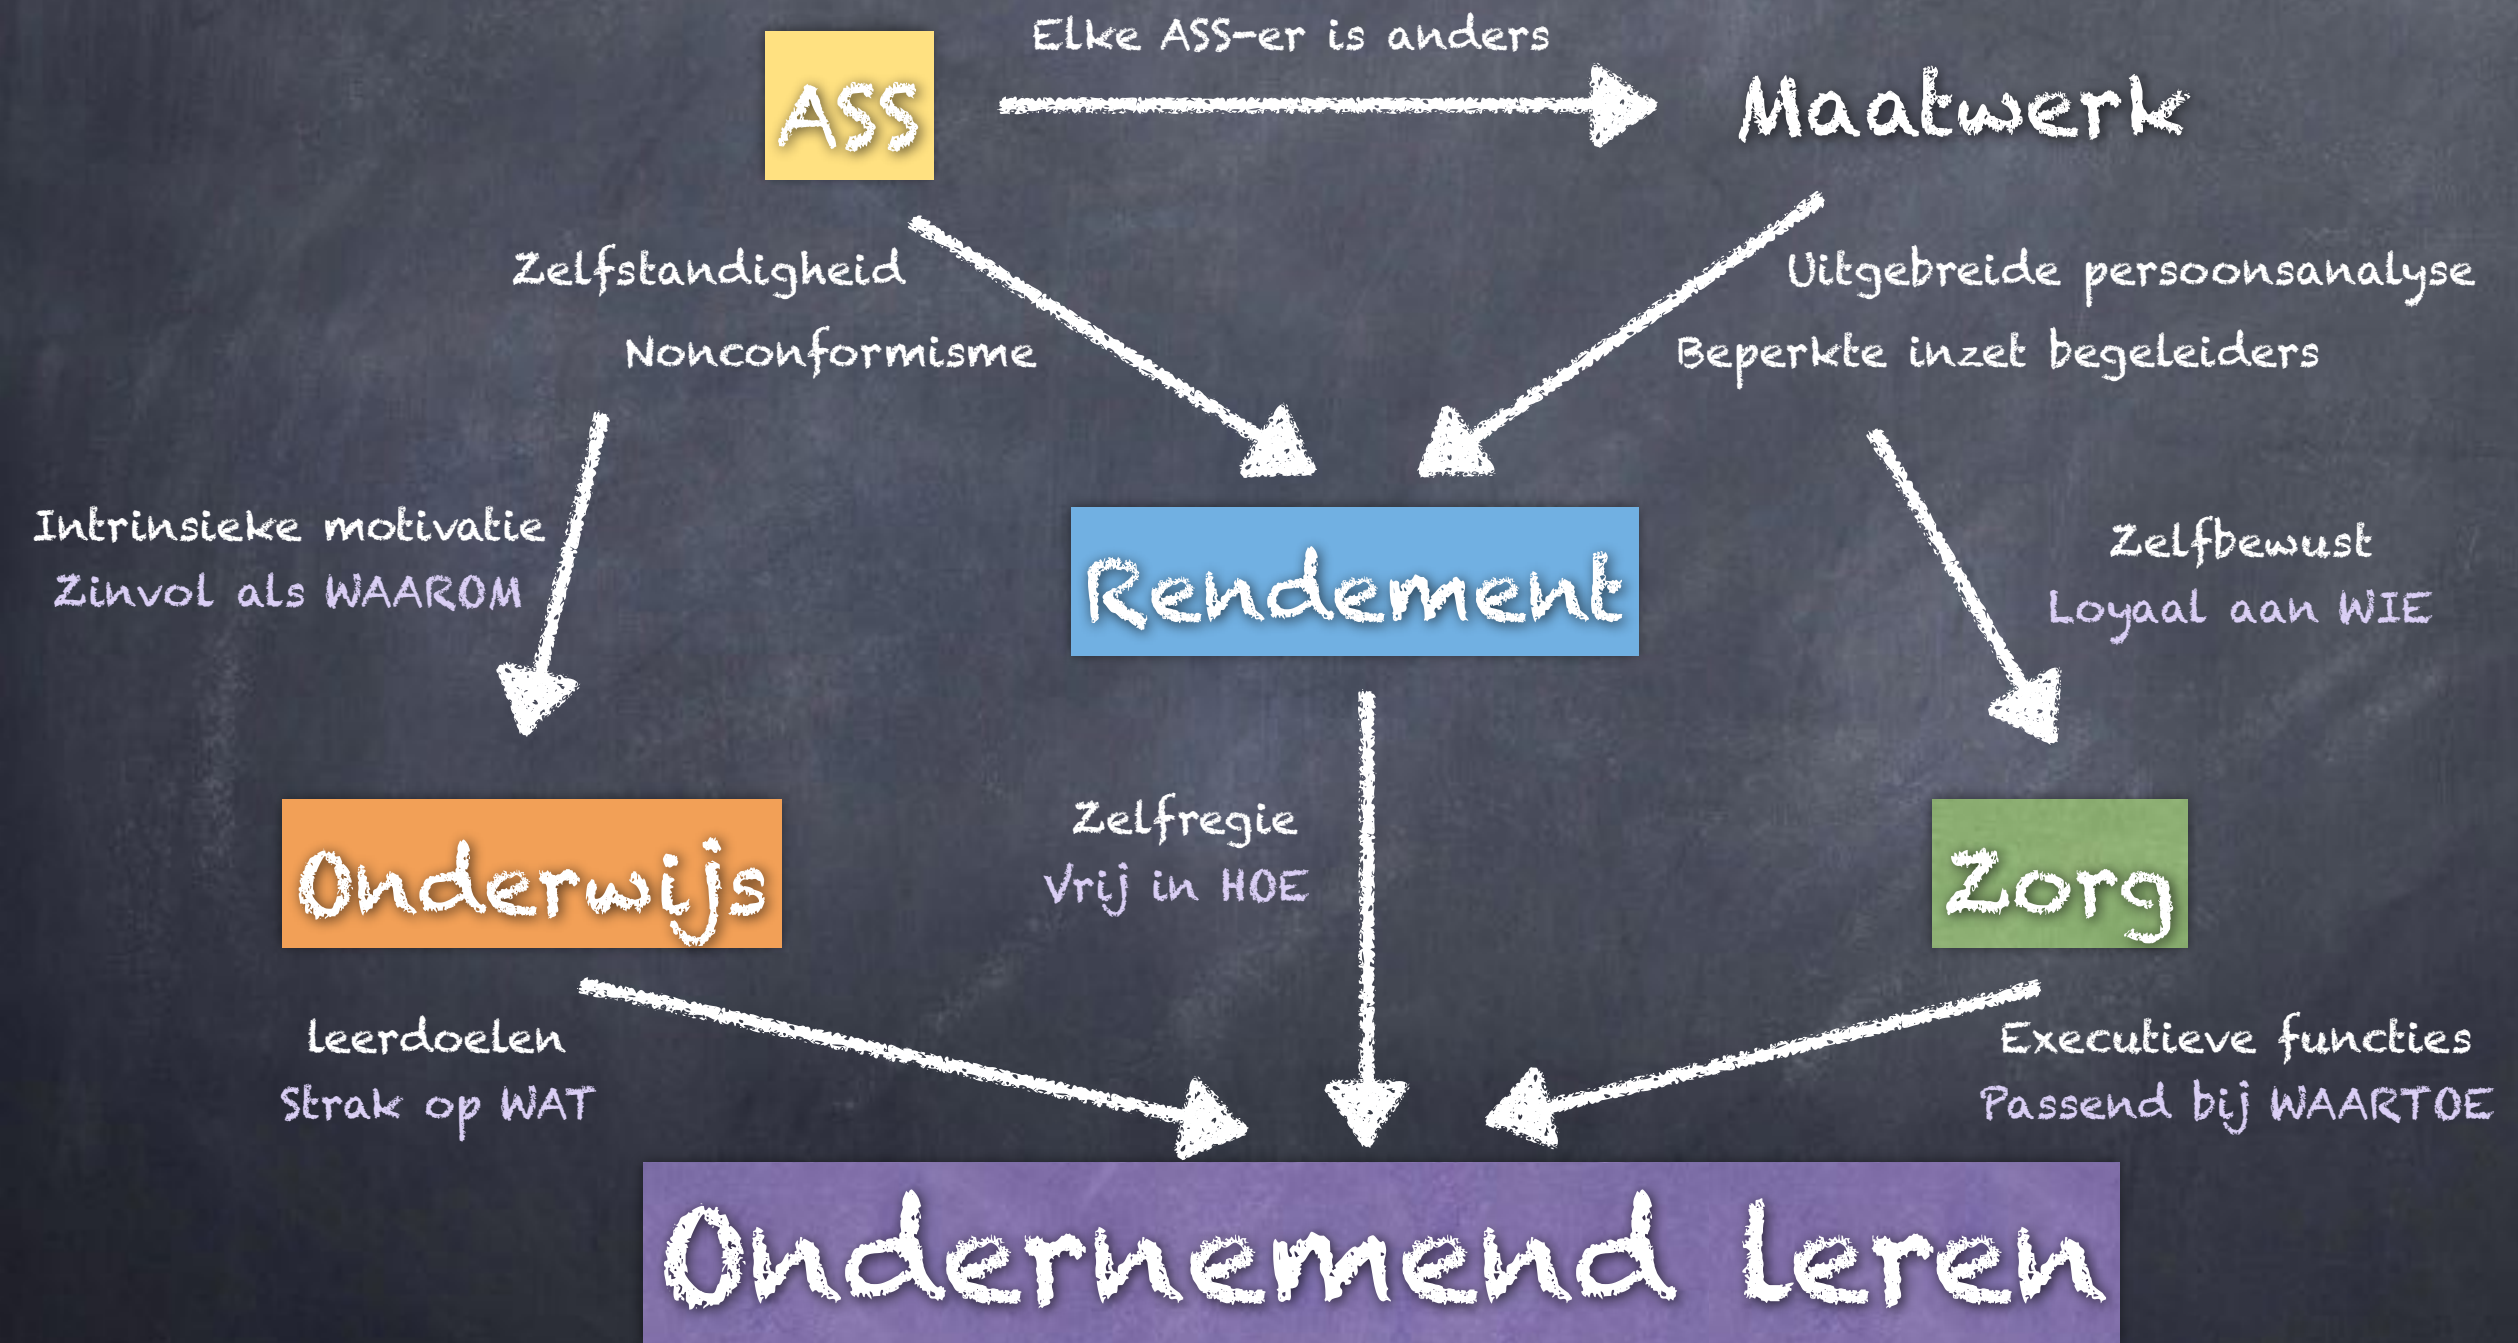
ASS

Elke ASS-er is anders

Maatwerk

Zelfstandigheid

Nonconformisme

Uitgebreide persoonsanalyse

Beperkte inzet begeleiders

Intrinsieke motivatie

Zinvol als WAAROM

Rendement

Zelfbewust

Loyaal aan WIE

Zelfregie

Vrij in HOE

Onderwijs

Zorg

leerdoelen

Strak op WAT

Executieve functies

Passend bij WAARTOE

Ondernemend leren